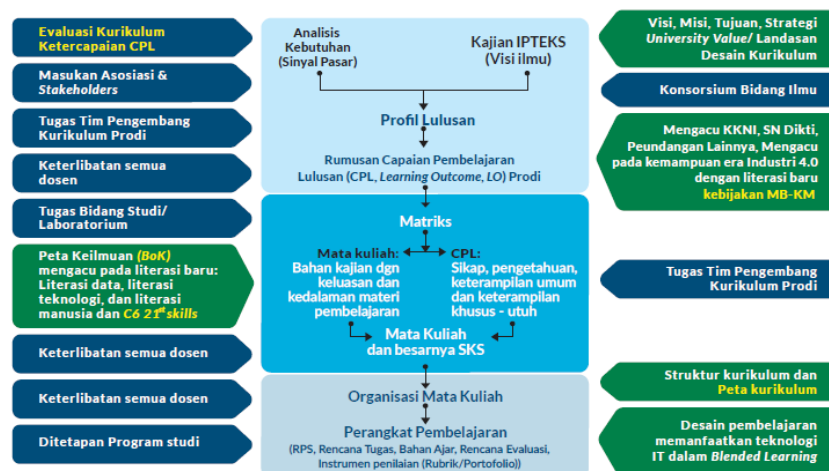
Evaluasi Kurikulum
Ketercapaian CPL

Masukan Asosiasi & Stakeholders

Tugas Tim Pengembang Kurikulum Prodi

Keterlibatan semua dosen

Tugas Bidang Studi/ Laboratorium

Peta Keilmuan (BoK) mengacu pada literasi baru: Literasi data, literasi teknologi, dan literasi manusia dan C6 $21^{st}$ skills

Keterlibatan semua dosen

Keterlibatan semua dosen

Ditetapan Program studi

Analisis Kebutuhan (Sinyal Pasar)

Kajian IPTEKS (Visi ilmu)

Profil Lulusan

Rumusan Capaian Pembelajaran Lulusan (CPL, Learning Outcome, LO) Prodi

Matriks

Mata kuliah:
Bahan kajian dgn keluasan dan kedalaman materi pembelajaran

CPL:
Sikap, pengetahuan, keterampilan umum dan keterampilan khusus - utuh

Mata Kuliah dan besarnya SKS

Organisasi Mata Kuliah

Perangkat Pembelajaran
(RPS, Rencana Tugas, Bahan Ajar, Rencana Evaluasi, Instrumen penilaian (Rubrik/Portofolio))

Visi, Misi, Tujuan, Strategi University Value/ Landasan Desain Kurikulum

Konsorsium Bidang Ilmu

Mengacu KKNI, SN Dikti, Peundangan Lainnya, Mengacu pada kemampuan era Industri 4.0 dengan literasi baru kebijakan MB-KM

Tugas Tim Pengembang Kurikulum Prodi

Struktur kurikulum dan Peta kurikulum

Desain pembelajaran memanfaatkan teknologi IT dalam Blended Learning